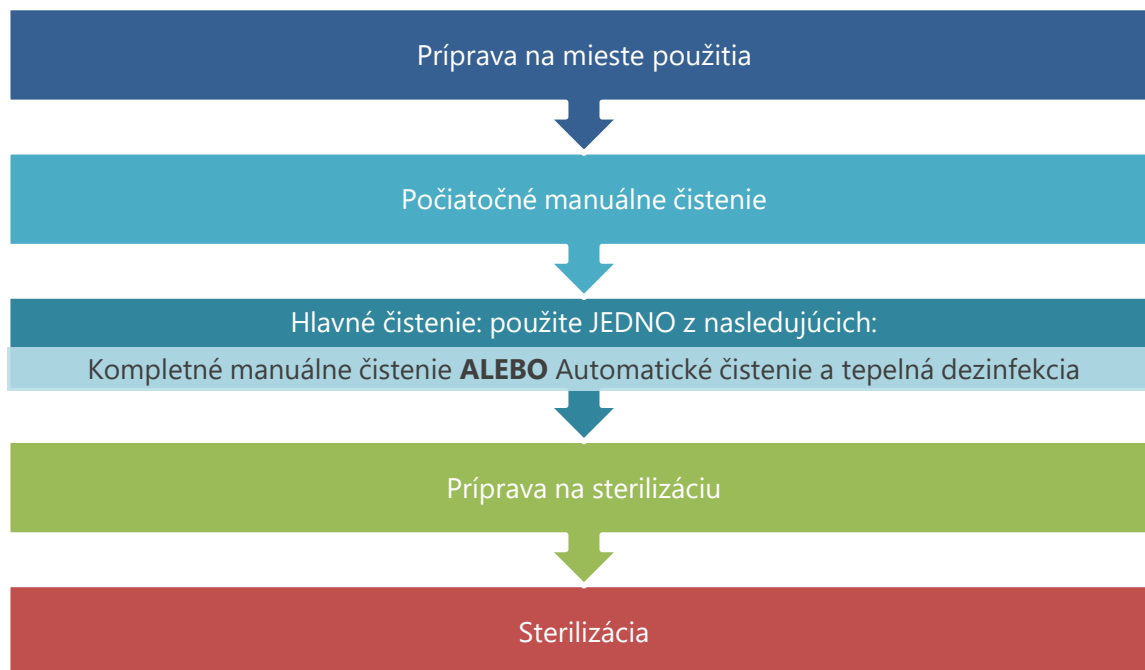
Príprava na mieste použitia

Počiatočné manuálne čistenie

Hlavné čistenie: použite JEDNO z nasledujúcich:

Kompletné manuálne čistenie **ALEBO** Automatické čistenie a tepelná dezinfekcia

Príprava na sterilizáciu

Sterilizácia